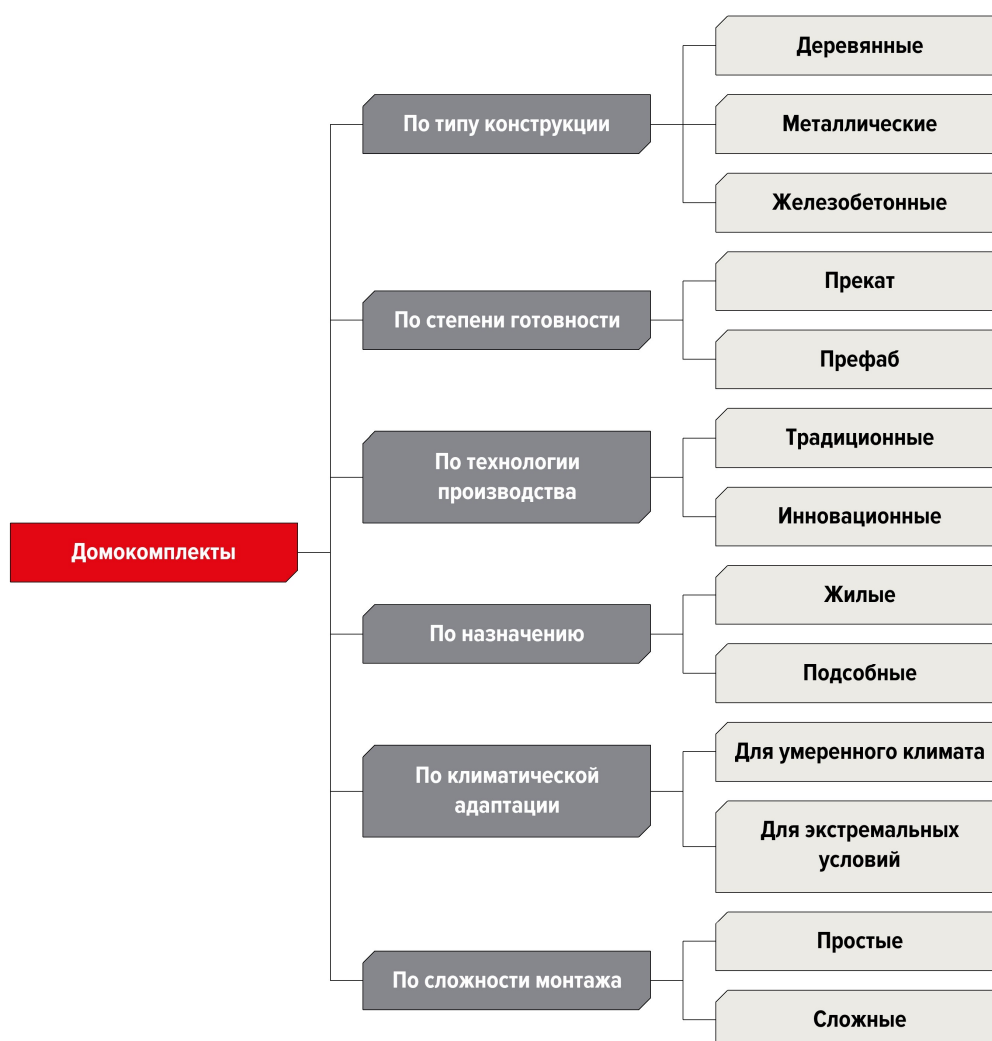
Домокомплекты

По типу конструкции

Деревянные

Металлические

Железобетонные

По степени готовности

Прекат

Префаб

По технологии производства

Традиционные

Инновационные

По назначению

Жилые

Подсобные

По климатической адаптации

Для умеренного климата

Для экстремальных условий

По сложности монтажа

Простые

Сложные